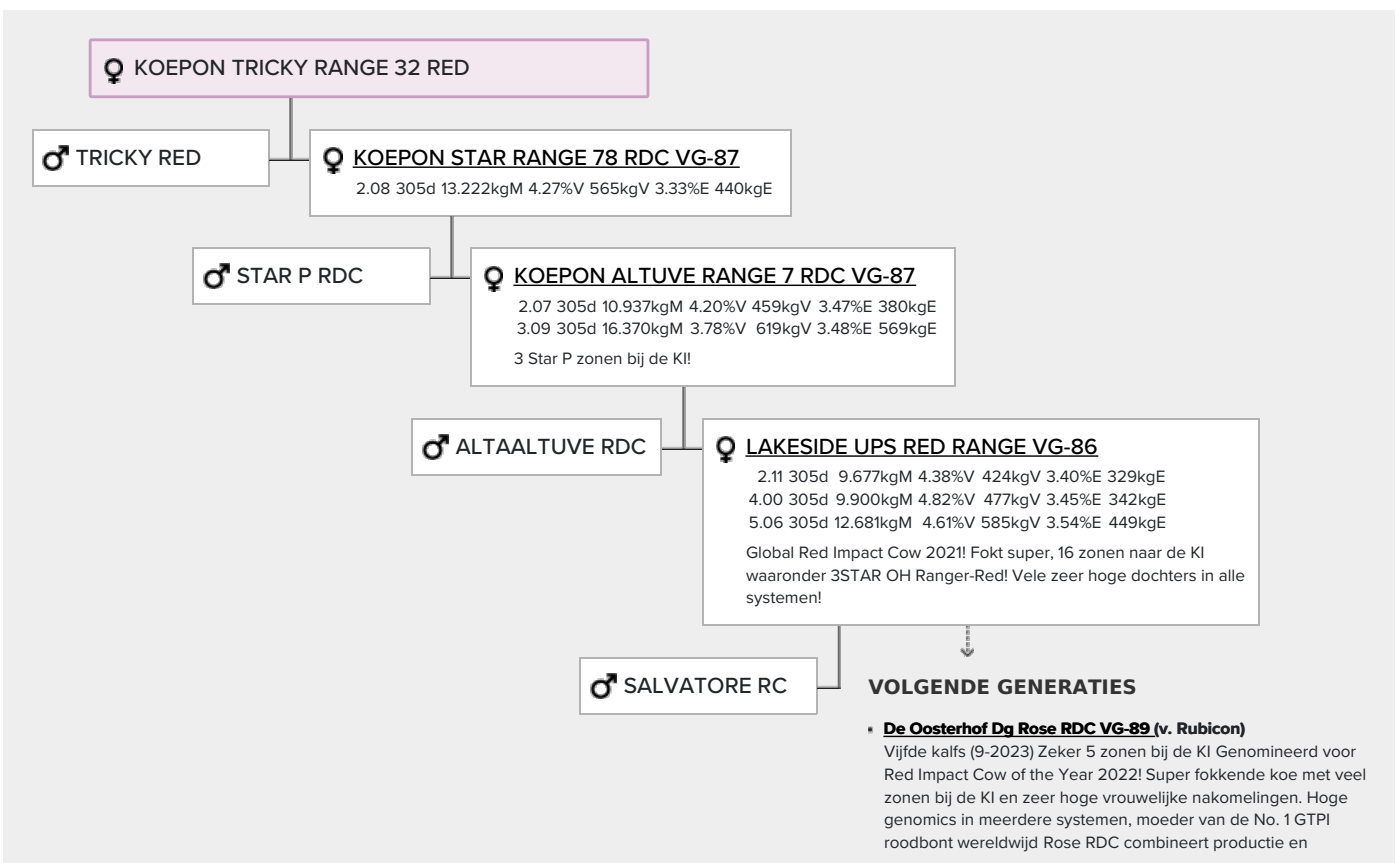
♀ KOEPON TRICKY RANGE 32 RED

♂ TRICKY RED

♀ KOEPON STAR RANGE 78 RDC VG-87
2.08 305d 13.222kgM 4.27%V 565kgV 3.33%E 440kgE

♂ STAR P RDC

♀ KOEPON ALTUVE RANGE 7 RDC VG-87
2.07 305d 10.937kgM 4.20%V 459kgV 3.47%E 380kgE
3.09 305d 16.370kgM 3.78%V 619kgV 3.48%E 569kgE

3 Star P zonen bij de KI!

♂ ALTAALTUVE RDC

♀ LAKESIDE UPS RED RANGE VG-86
2.11 305d 9.677kgM 4.38%V 424kgV 3.40%E 329kgE
4.00 305d 9.900kgM 4.82%V 477kgV 3.45%E 342kgE
5.06 305d 12.681kgM 4.61%V 585kgV 3.54%E 449kgE

Global Red Impact Cow 2021! Fokt super, 16 zonen naar de KI waaronder 3STAR OH Ranger-Red! Vele zeer hoge dochters in alle systemen!

♂ SALVATORE RC

VOLGENDE GENERATIES

De Oosterhof Dg Rose RDC VG-89 (v. Rubicon)
Vijfde kalfs (9-2023) Zeker 5 zonen bij de KI Genomineerd voor Red Impact Cow of the Year 2022! Super fokkende koe met veel zonen bij de KI en zeer hoge vrouwelijke nakomelingen. Hoge genomics in meerdere systemen, moeder van de No. 1 GTPI roodbont wereldwijd Rose RDC combineert productie en